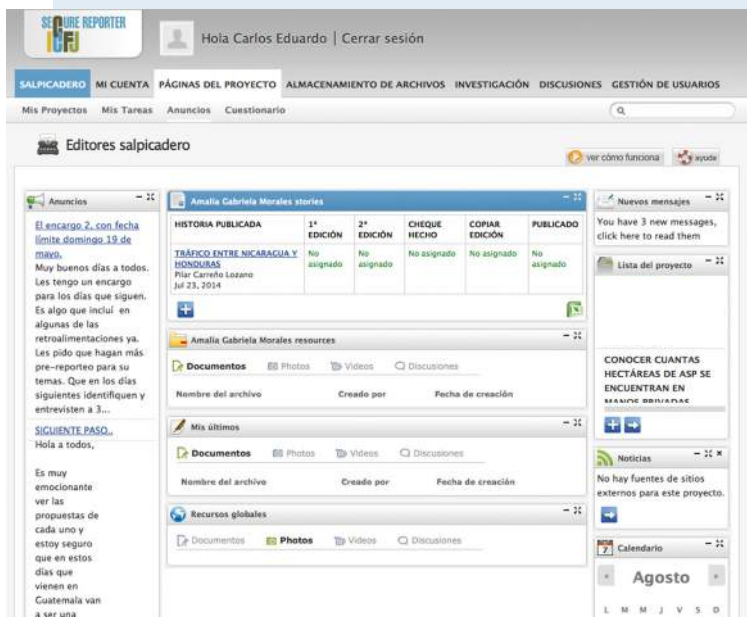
SECURE REPORTER ICFJ

Hola Carlos Eduardo | Cerrar sesión

SALPICADERO MI CUENTA PÁGINAS DEL PROYECTO ALMACENAMIENTO DE ARCHIVOS INVESTIGACIÓN DISCUSIONES GESTIÓN DE USUARIOS

Mis Proyectos Mis Tareas Anuncios Cuestionario

Editores salpicadero

ver cómo funciona ayude

Anuncios

El encargo 2, con fecha límite domingo 19 de mayo.
Muy buenos días a todos. Les tengo un encargo para los días que siguen. Es algo que incluí en algunas de las retroalimentaciones ya. Les pido que hagan más pre-reporteo para su temas. Que en los días siguientes identifiquen y entrevisten a 3...

SIGUIENTE PASO..
Hola a todos,

Es muy emocionante ver las propuestas de cada uno y estoy seguro que en estos días que vienen en Guatemala van a ser una

Amalia Gabriela Morales stories

| HISTORIA PUBLICADA | 1ª EDICIÓN | 2ª EDICIÓN | CHEQUE HECHO | COPIAR EDICIÓN | PUBLICADO |
|---|---|---|---|---|---|
| TRÁFICO ENTRE NICARAGUA Y HONDURAS Pilar Carreño Lozano Jul 23, 2014 | No asignado | No asignado | No asignado | No asignado | No asignado |

Amalia Gabriela Morales resources

Documentos Photos Videos Discusiones

Nombre del archivo Creado por Fecha de creación

Mis últimos

Documentos Photos Videos Discusiones

Nombre del archivo Creado por Fecha de creación

Recursos globales

Documentos Photos Videos Discusiones

Nuevos mensajes

You have 3 new messages, click here to read them

Lista del proyecto

CONOCER CUANTAS HECTÁREAS DE ASP SE ENCUENTRAN EN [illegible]

Noticias

No hay fuentes de sitios externos para este proyecto.

Calendario

Agosto

L M M J V S D